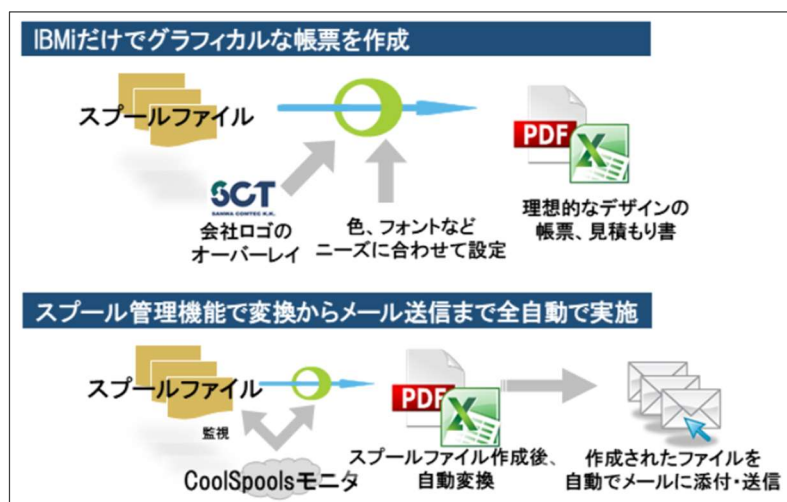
IBMiだけでグラフィカルな帳票を作成

スプールファイル

SCT
SANWA COMTEC K.K.

会社ロゴのオーバーレイ

色、フォントなどニーズに合わせて設定

PDF

X

理想的なデザインの帳票、見積もり書

スプール管理機能で変換からメール送信まで全自動で実施

スプールファイル

監視

CoolSpoolsモニタ

PDF

X

スプールファイル作成後、自動変換

作成されたファイルを自動でメールに添付・送信